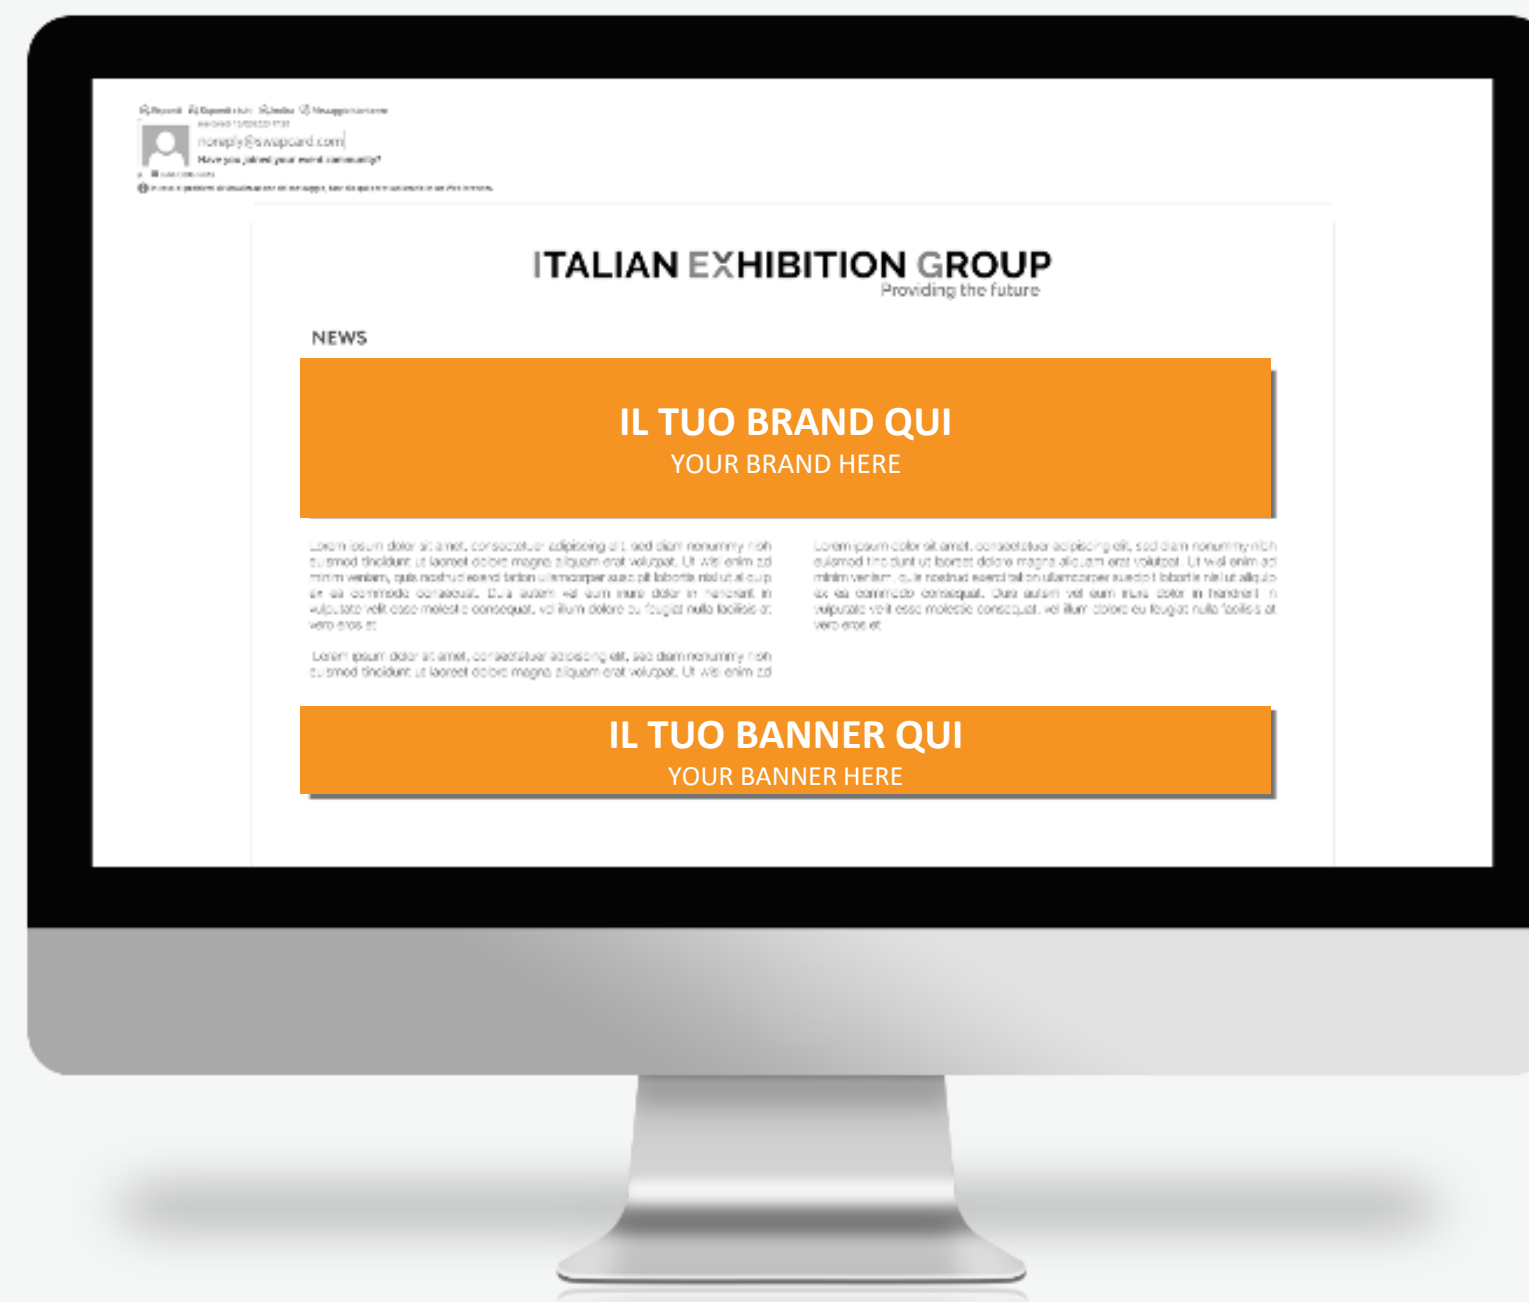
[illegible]

noreply@swapcard.com

Have you joined your event community?

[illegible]

ITALIAN EXHIBITION GROUP
Providing the future

NEWS

IL TUO BRAND QUI
YOUR BRAND HERE

Lorem ipsum dolor sit amet, consectetuer adipiscing elit, sed diam nonummy nibh euismod tincidunt ut laoreet dolore magna aliquam erat volutpat. Ut wisi enim ad minim veniam, quis nostrud exerci tation ullamcorper suscipit lobortis nisl ut aliquip ex ea commodo consequat. Duis autem vel eum iriure dolor in hendrerit in vulputate velit esse molestie consequat, vel illum dolore eu feugiat nulla facilisis at vero eros et

Lorem ipsum dolor sit amet, consectetuer adipiscing elit, sed diam nonummy nibh euismod tincidunt ut laoreet dolore magna aliquam erat volutpat. Ut wisi enim ad

Lorem ipsum dolor sit amet, consectetuer adipiscing elit, sed diam nonummy nibh euismod tincidunt ut laoreet dolore magna aliquam erat volutpat. Ut wisi enim ad minim veniam, quis nostrud exerci tation ullamcorper suscipit lobortis nisl ut aliquip ex ea commodo consequat. Duis autem vel eum iriure dolor in hendrerit in vulputate velit esse molestie consequat, vel illum dolore eu feugiat nulla facilisis at vero eros et

IL TUO BANNER QUI
YOUR BANNER HERE